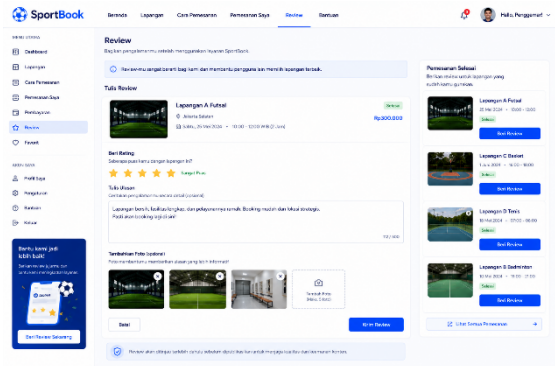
SportBook

Beranda Lapangan Cara Pemesanan Pemesanan Saya Review Bantuan

Hallo, Pengguna!

MENU UTAMA
Dashboard
Lapangan
Cara Pemesanan
Pemesanan Saya
Pembayaran
Review
Favorit

AKUN SAYA
Profil Saya
Pengaturan
Bantuan
Keluar

Bantu kami jadi lebih baik!
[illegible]
Beri Review Sekarang

Review
Bagikan pengalamanmu setelah menggunakan layanan SportBook.

Review-mu sangat berarti bagi kami dan membantu pengguna lain memilih lapangan terbaik.

Tulis Review

Lapangan A Futsal
Selesai
Jakarta Selatan
Rp300.000
Sabtu, 25 Mei 2024 • 10.00 - 12.00 WIB (2 Jam)

Beri Rating
Seberapa puas kamu dengan lapangan ini?
Sangat Puas

Tulis Ulasan
Ceritakan pengalamanmu secara detail (opsional)
Lapangan bersih, fasilitas lengkap, dan pelayanannya ramah. Booking mudah dan lokasi strategis. Pasti akan booking lagi di sini!
112 / 500

Tambahkan Foto (opsional)
Foto membantu kamu memberikan ulasan yang lebih informatif
Tambah Foto
(Maks. 5 foto)

Batal
Kirim Review

Review akan ditinjau terlebih dahulu sebelum ditampilkan untuk menjaga kualitas dan keamanan konten.

Pemesanan Selesai
Berikan review untuk lapangan yang sudah kamu gunakan.

Lapangan A Futsal
25 Mei 2024 • 10.00 - 12.00
Selesai
Beri Review

Lapangan C Basket
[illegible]
Selesai
Beri Review

Lapangan B Tenis
18 Mei 2024 • 07.00 - 09.00
Selesai
Beri Review

Lapangan D Badminton
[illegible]
Selesai
Beri Review

Lihat Semua Pemesanan